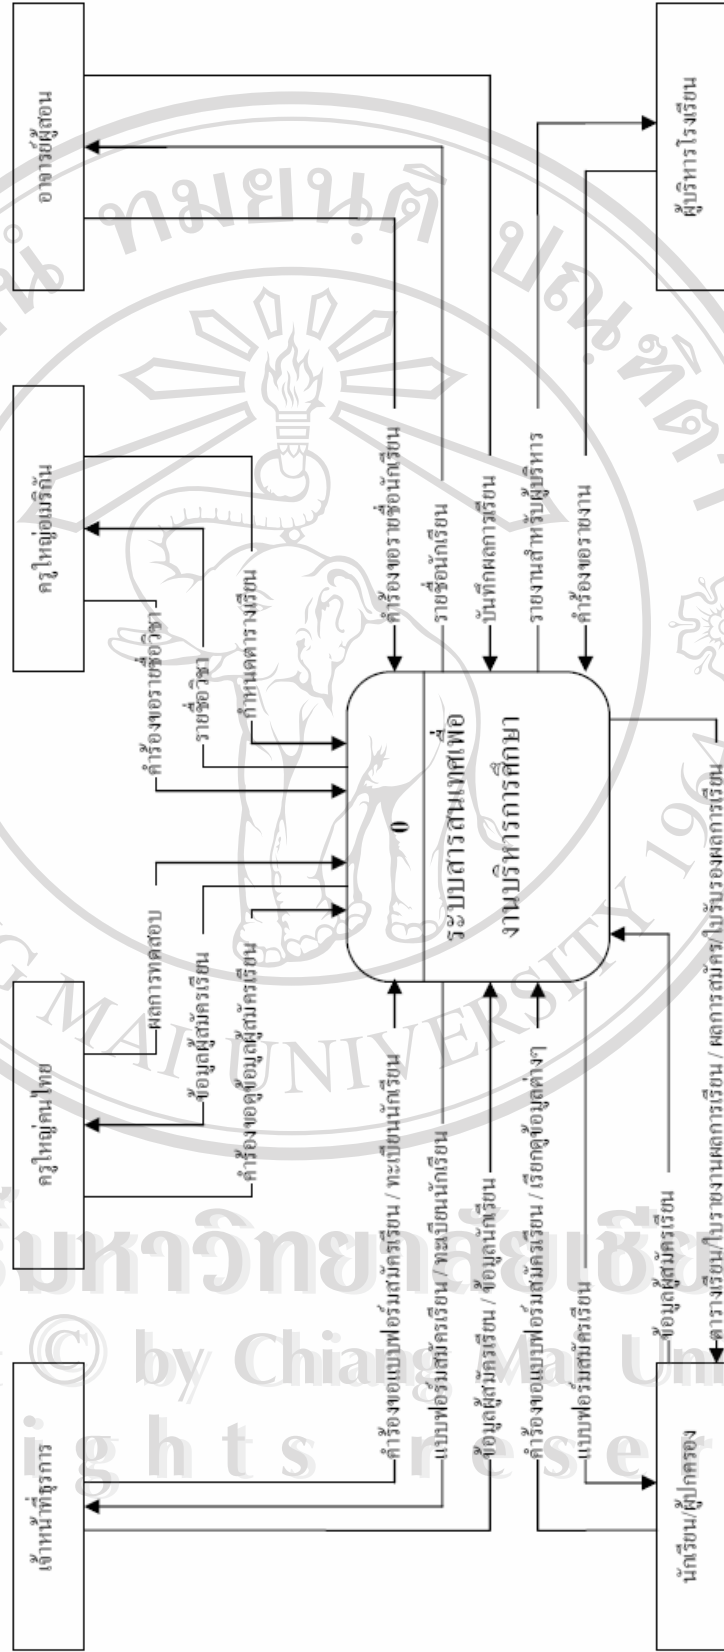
อาจารย์ผู้สอน

ครูใหญ่ฝ่ายเรียน

ครูใหญ่ฝ่ายปกครอง

เจ้าหน้าที่ธุรการ

ผู้บริหารโรงเรียน

นักเรียน/ผู้ปกครอง

0

ระบบสารสนเทศเพื่องานบริหารการศึกษา

คำร้องขอรายชื่อนักเรียน

รายชื่อนักเรียน

บันทึกผลการเรียน

รายงานสำหรับผู้บริหาร

คำร้องขอรายงาน

คำร้องขอรายชื่อวิชา

รายชื่อวิชา

กำหนดตารางเรียน

ผลการทดสอบ

ข้อมูลผู้สมัครเรียน

คำร้องขอดูข้อมูลผู้สมัครเรียน

ผลการทดสอบ

ข้อมูลผู้สมัครเรียน

คำร้องขอแบบฟอร์มสมัครเรียน / ทะเบียนนักเรียน

แบบฟอร์มสมัครเรียน / ทะเบียนนักเรียน

ข้อมูลผู้สมัครเรียน / ข้อมูลนักเรียน

คำร้องขอแบบฟอร์มสมัครเรียน / เรียกดูข้อมูลต่างๆ

แบบฟอร์มสมัครเรียน

ข้อมูลผู้สมัครเรียน

ตารางเรียน / ใบรายงานผลการเรียน / ผลการสมัคร / ใบรับรองผลการเรียน

มหาวิทยาลัยเชียงใหม่

© by Chiang Mai University

ghts reserved